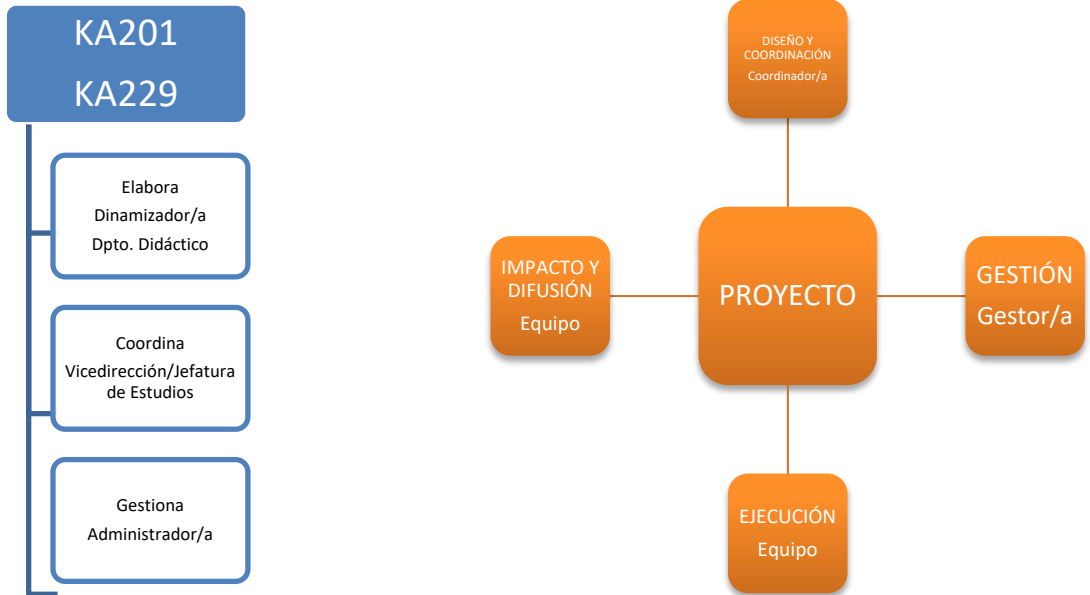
KA201
KA229

Elabora
Dinamizador/a
Dpto. Didáctico

Coordina
Vicedirección/Jefatura de Estudios

Gestiona
Administrador/a

DISEÑO Y COORDINACIÓN
Coordinador/a

IMPACTO Y DIFUSIÓN
Equipo

PROYECTO

GESTIÓN
Gestor/a

EJECUCIÓN
Equipo